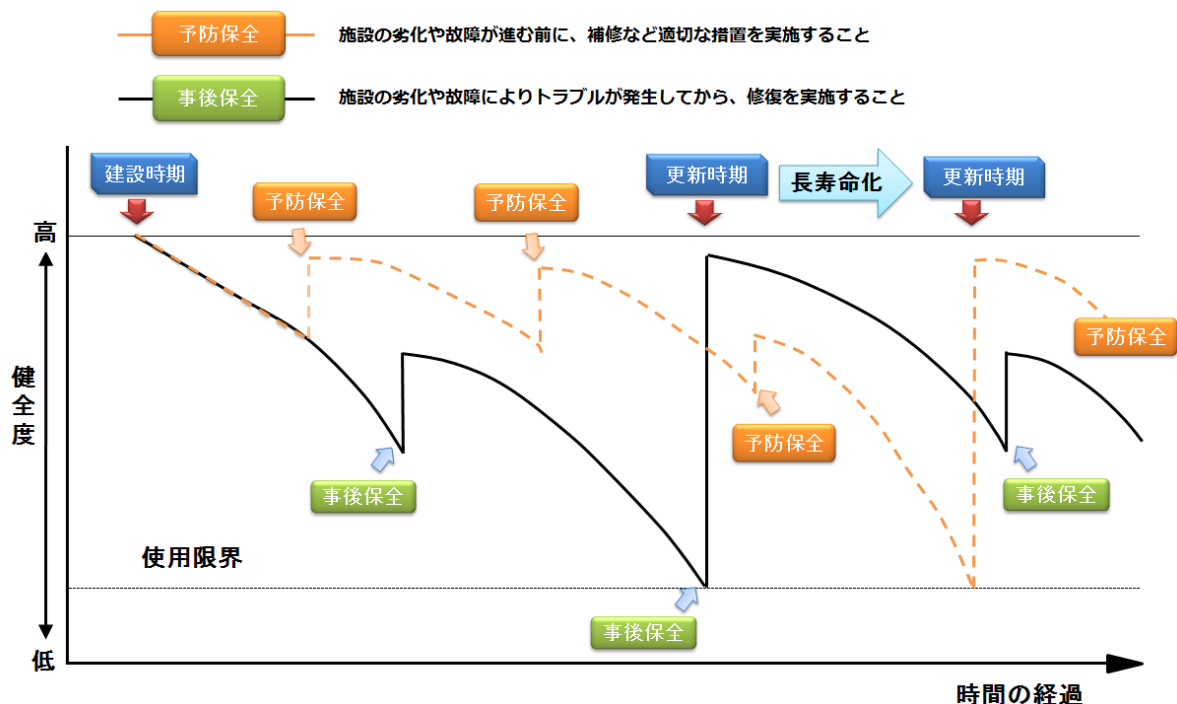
予防保全 施設の劣化や故障が進む前に、補修など適切な措置を実施すること

事後保全 施設の劣化や故障によりトラブルが発生してから、修復を実施すること

建設時期

予防保全

予防保全

更新時期

長寿命化

更新時期

高

健全度

予防保全

予防保全

事後保全

事後保全

使用限界

事後保全

低

時間の経過